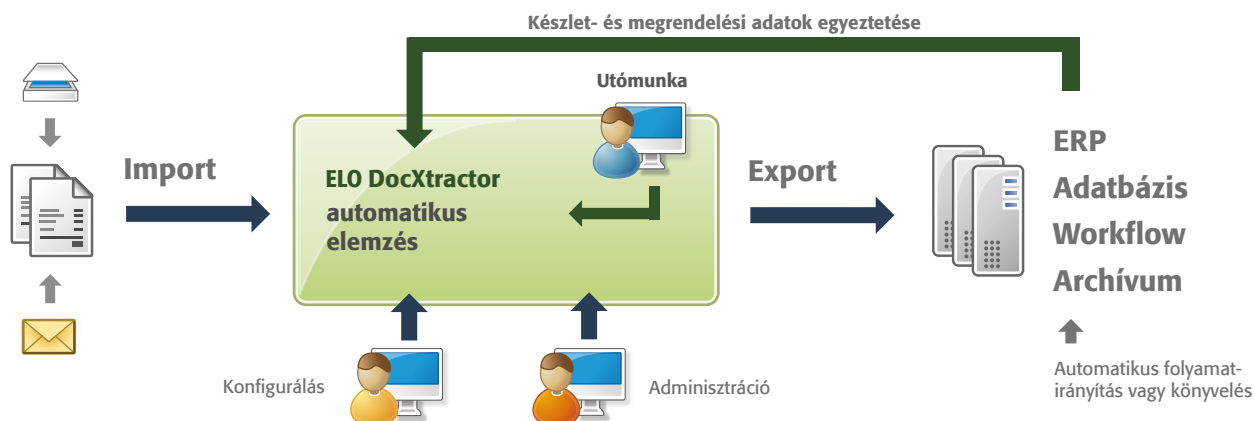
Készlet- és megrendelési adatok egyeztetése

Utómunka

Import

ELO DocXtractor
automatikus
elemzés

Export

ERP
Adatbázis
Workflow
Archívum

Automatikus folyamatirányítás vagy könyvelés

Konfigurálás

Adminisztráció